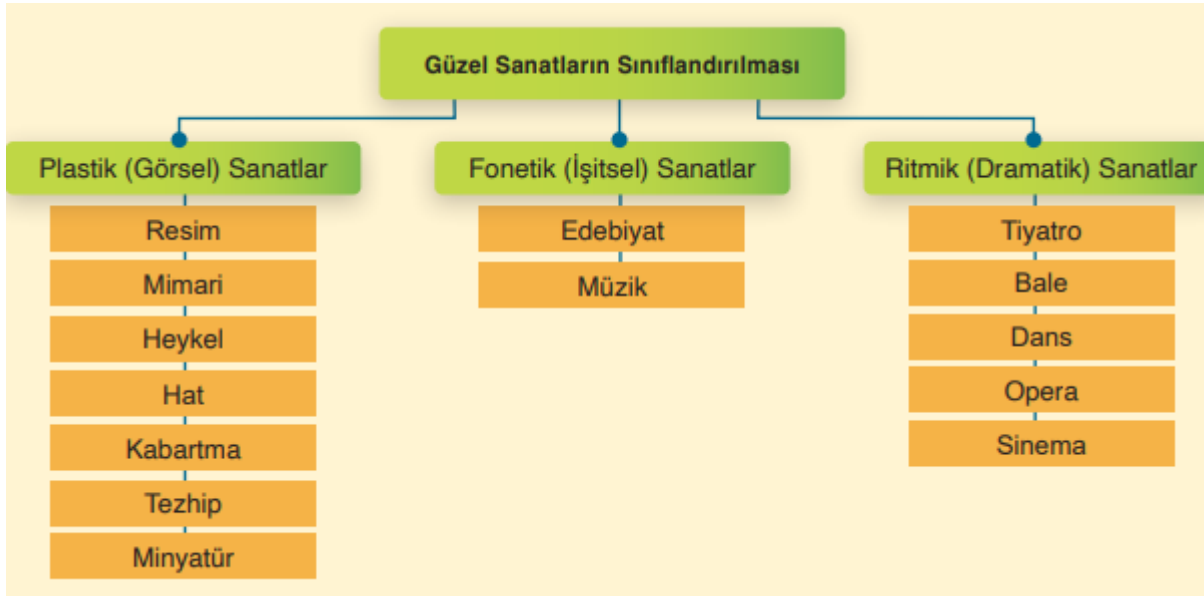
Güzel Sanatların Sınıflandırılması

Plastik (Görsel) Sanatlar
Resim
Mimari
Heykel
Hat
Kabartma
Tezhip
Minyatür

Fonetik (İşitsel) Sanatlar
Edebiyat
Müzik

Ritmik (Dramatik) Sanatlar
Tiyatro
Bale
Dans
Opera
Sinema